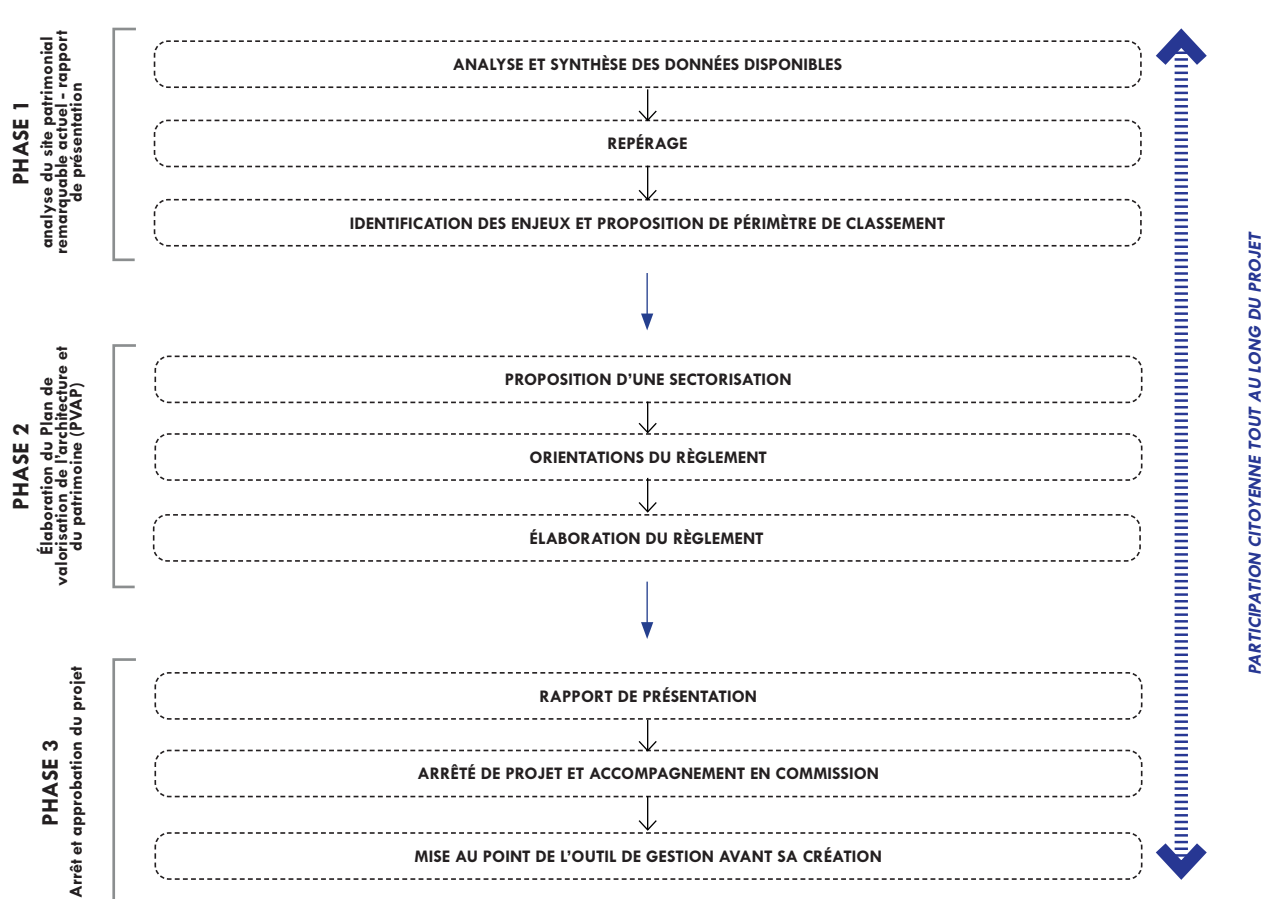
PHASE 1
analyse du site patrimonial remarquable actuel - rapport de présentation

ANALYSE ET SYNTHÈSE DES DONNÉES DISPONIBLES

REPÉRAGE

IDENTIFICATION DES ENJEUX ET PROPOSITION DE PÉRIMÈTRE DE CLASSEMENT

PHASE 2
Élaboration du Plan de valorisation de l'architecture et du patrimoine (PVAP)

PROPOSITION D'UNE SECTORISATION

ORIENTATIONS DU RÈGLEMENT

ÉLABORATION DU RÈGLEMENT

PHASE 3
Arrêt et approbation du projet

RAPPORT DE PRÉSENTATION

ARRÊTÉ DE PROJET ET ACCOMPAGNEMENT EN COMMISSION

MISE AU POINT DE L'OUTIL DE GESTION AVANT SA CRÉATION

PARTICIPATION CITOYENNE TOUT AU LONG DU PROJET